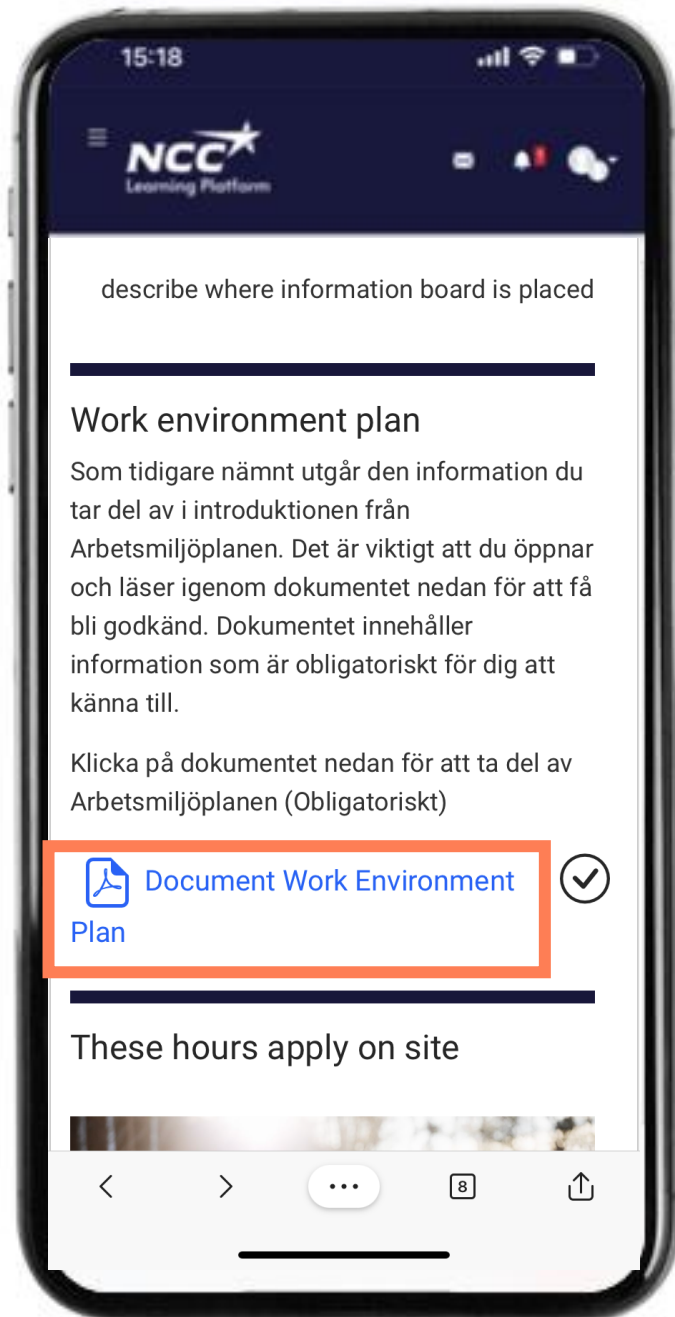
15:18

NCC
Learning Platform

describe where information board is placed

Work environment plan

Som tidigare nämnt utgår den information du tar del av i introduktionen från Arbetsmiljöplanen. Det är viktigt att du öppnar och läser igenom dokumentet nedan för att få bli godkänd. Dokumentet innehåller information som är obligatoriskt för dig att känna till.

Klicka på dokumentet nedan för att ta del av Arbetsmiljöplanen (Obligatoriskt)

Document Work Environment Plan

These hours apply on site

8